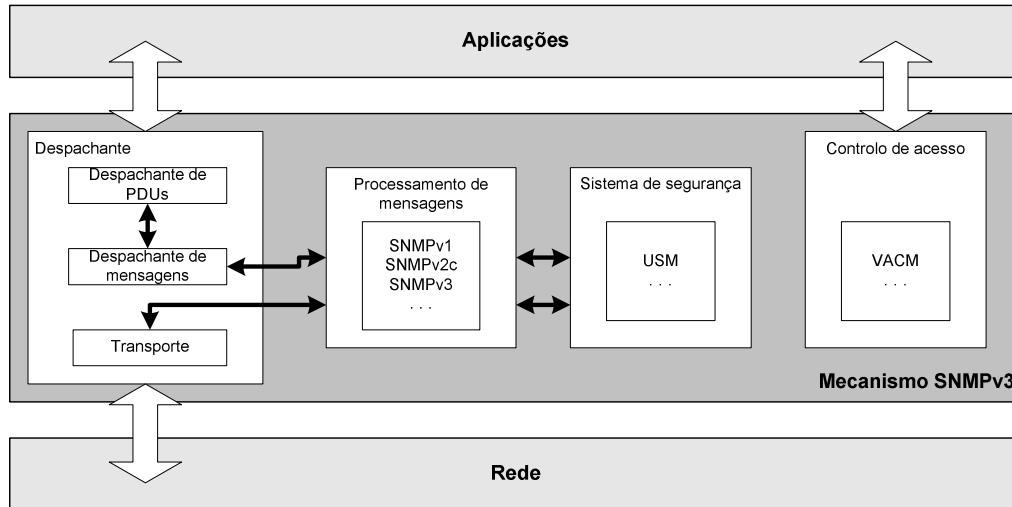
Aplicações

Despachante

Despachante de PDUs

Despachante de mensagens

Transporte

Processamento de mensagens

SNMPv1
SNMPv2c
SNMPv3
. . .

Sistema de segurança

USM
. . .

Controlo de acesso

VACM
. . .

Mecanismo SNMPv3

Rede